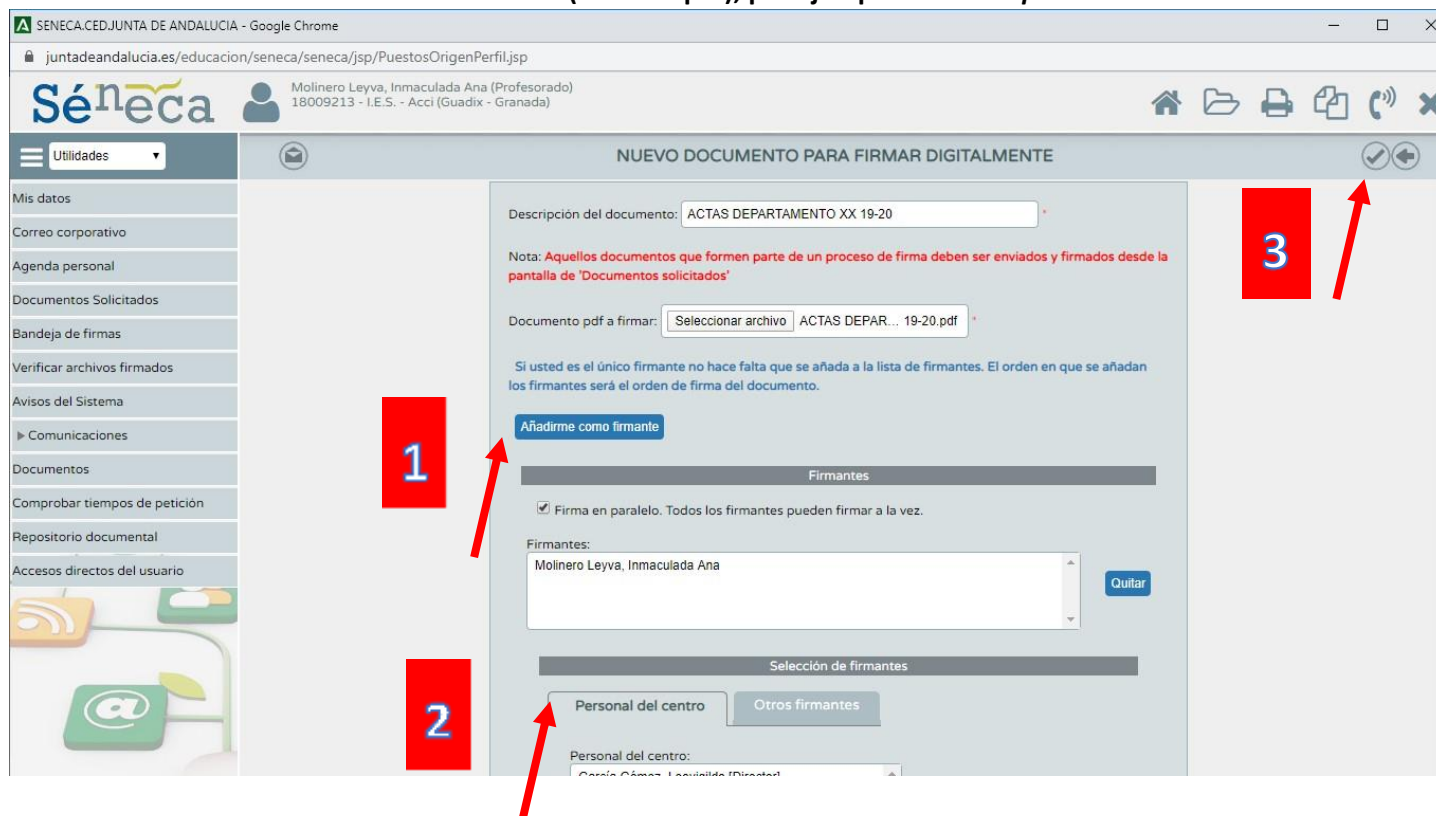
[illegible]

SENECA.CEDJUNTA DE ANDALUCIA - Google Chrome

juntadeandalucia.es/educacion/seneca/seneca/jsp/PuestosOrigenPerfil.jsp

Séneca

Molinero Leyva, Inmaculada Ana (Profesorado)
18009213 - I.E.S. - Acci (Guadix - Granada)

Utilidades

NUEVO DOCUMENTO PARA FIRMAR DIGITALMENTE

Mis datos
Correo corporativo
Agenda personal
Documentos Solicitados
Bandeja de firmas
Verificar archivos firmados
Avisos del Sistema
Comunicaciones
Documentos
Comprobar tiempos de petición
Repositorio documental
Accesos directos del usuario

Descripción del documento: ACTAS DEPARTAMENTO XX 19-20 *

Nota: Aquellos documentos que formen parte de un proceso de firma deben ser enviados y firmados desde la pantalla de 'Documentos solicitados'

Documento pdf a firmar: Seleccionar archivo ACTAS DEPAR... 19-20.pdf *

Si usted es el único firmante no hace falta que se añada a la lista de firmantes. El orden en que se añadan los firmantes será el orden de firma del documento.

Añadirme como firmante

1

3

Firmantes

Firma en paralelo. Todos los firmantes pueden firmar a la vez.

Firmantes:
Molinero Leyva, Inmaculada Ana

Quitar

Selección de firmantes

2

Personal del centro

Otros firmantes

Personal del centro:
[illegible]